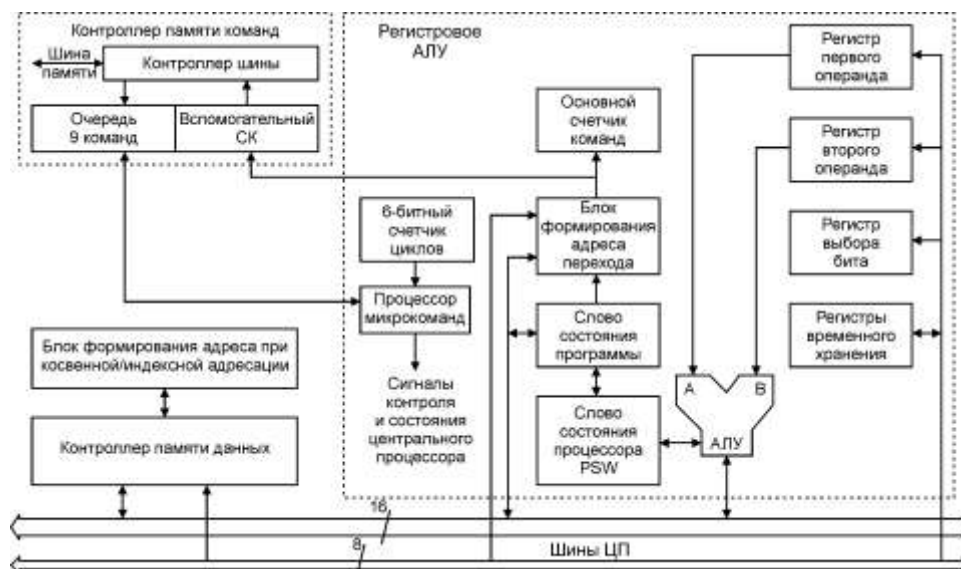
Контроллер памяти команд

Шина памяти

Контроллер шины

Очередь 9 команд

Вспомогательный СК

Регистровое АЛУ

Основной счетчик команд

Регистр первого операнда

Регистр второго операнда

Регистр выбора бита

Регистры временного хранения

6-битный счетчик циклов

Блок формирования адреса перехода

Процессор микрокоманд

Слово состояния программы

Сигналы контроля и состояния центрального процессора

Слово состояния процессора PSW

A

B

АЛУ

Блок формирования адреса при косвенной/индексной адресации

Контроллер памяти данных

16

8

Шины ЦП